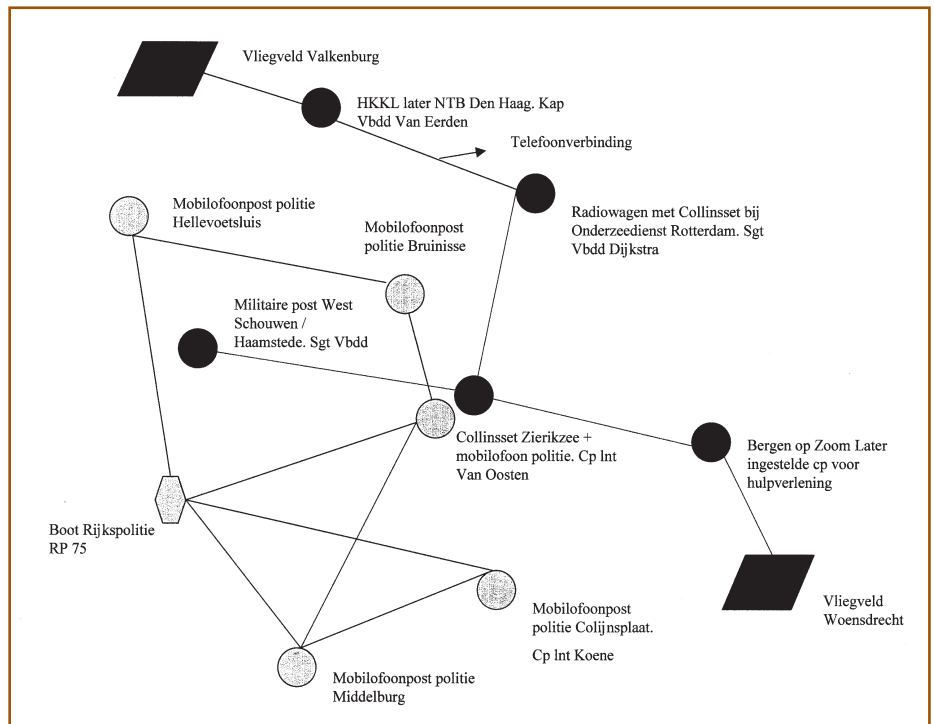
Vliegveld Valkenburg

HKKL later NTB Den Haag. Kap Vbdd Van Eerden

Telefoonverbinding

Mobilofoonpost politie Hellevoetsluis

Mobilofoonpost politie Bruinisse

Radiowagen met Collinsset bij Onderzeedienst Rotterdam. Sgt Vbdd Dijkstra

Militaire post West Schouwen / Haamstede. Sgt Vbdd

Collinsset Zierikzee + mobilofoon politie. Cp lnt Van Oosten

Bergen op Zoom Later ingestelde cp voor hulpverlening

Boot Rijkspolitie RP 75

Mobilofoonpost politie Colijnsplaat.

Cp lnt Koene

Vliegveld Woensdrecht

Mobilofoonpost politie Middelburg